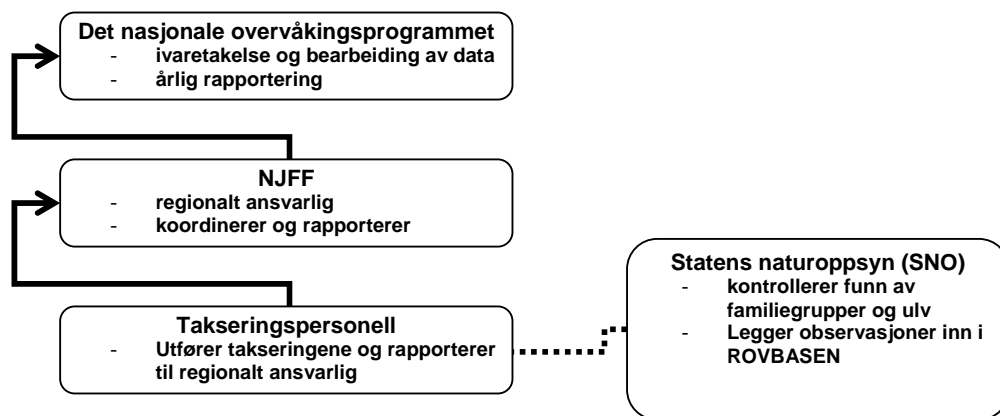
Det nasjonale overvåkingsprogrammet
- ivaretakelse og bearbeiding av data
- årlig rapportering

NJFF
- regionalt ansvarlig
- koordinerer og rapporterer

Takseringspersonell
- Utfører takseringene og rapporterer til regionalt ansvarlig

Statens naturoppsyn (SNO)
- kontrollerer funn av familiegrupper og ulv
- Legger observasjoner inn i ROVBASEN